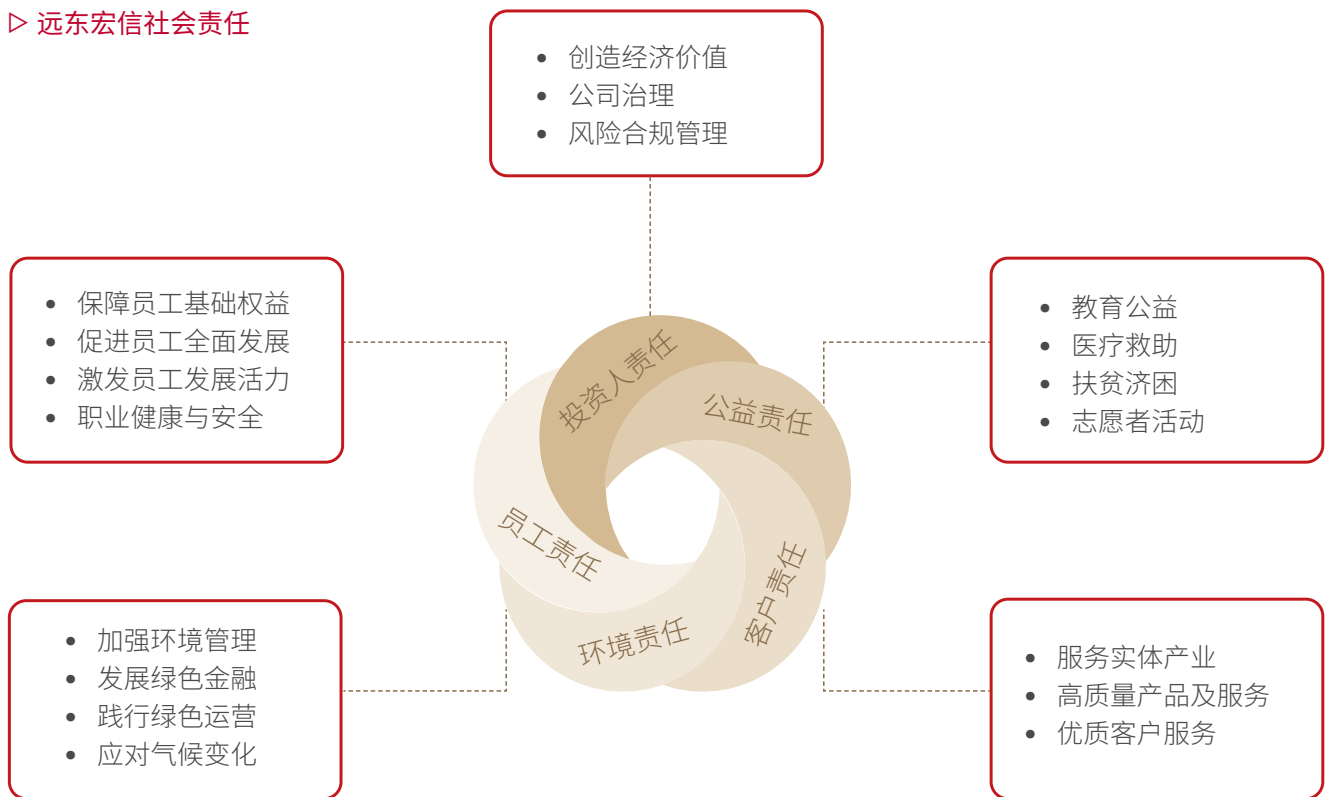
▷ 远东宏信社会责任

- 创造经济价值
- 公司治理
- 风险合规管理

- 保障员工基础权益
- 促进员工全面发展
- 激发员工发展活力
- 职业健康与安全

- 教育公益
- 医疗救助
- 扶贫济困
- 志愿者活动

投资人责任
公益责任
员工责任
客户责任
环境责任

- 加强环境管理
- 发展绿色金融
- 践行绿色运营
- 应对气候变化

- 服务实体产业
- 高质量产品及服务
- 优质客户服务